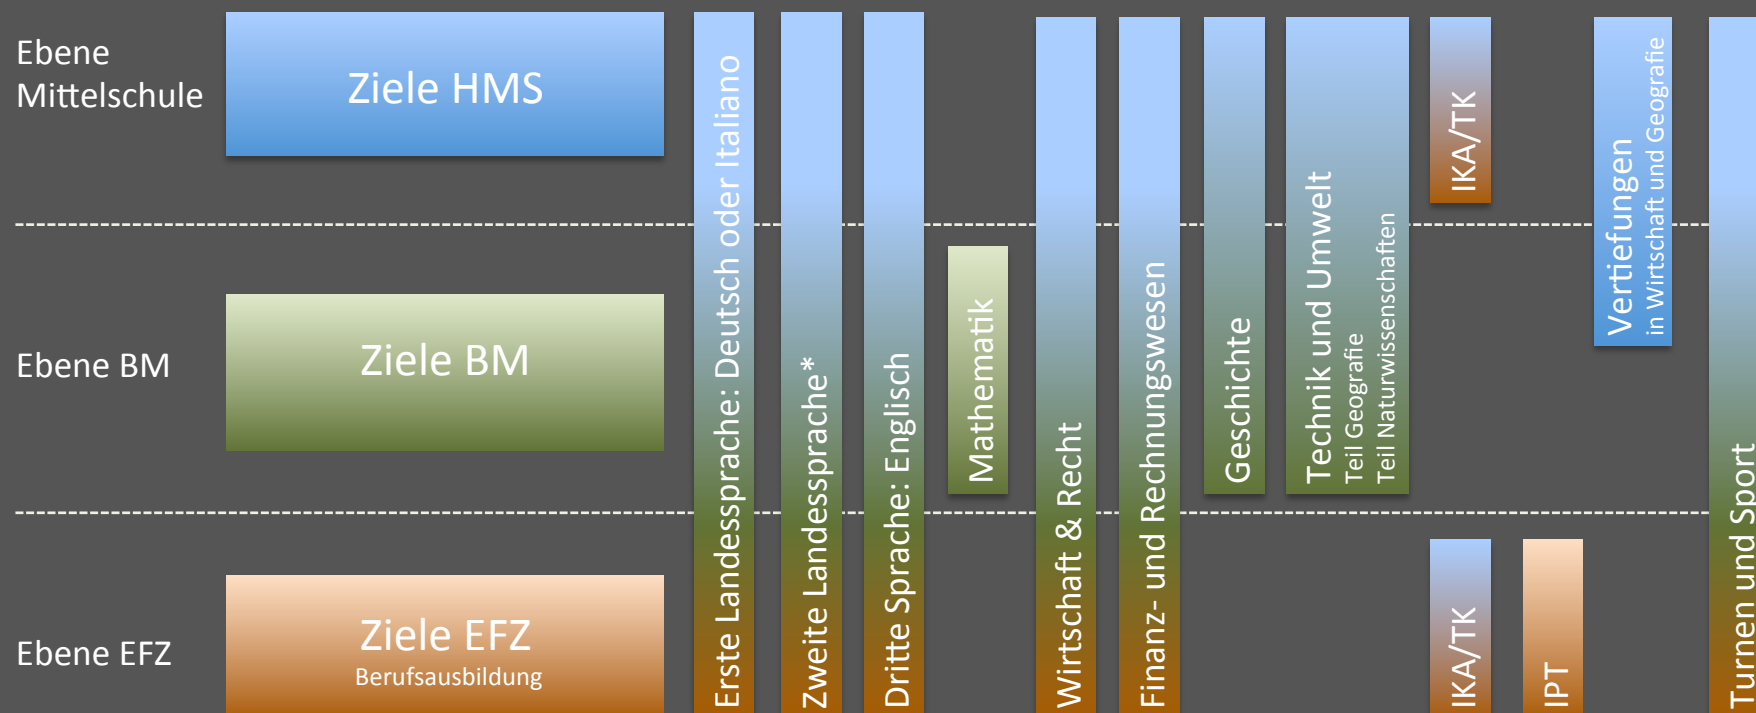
Ebene Mittelschule

Ziele HMS

Ebene BM

Ziele BM

Ebene EFZ

Ziele EFZ
Berufsausbildung

Erste Landessprache: Deutsch oder Italiano

Zweite Landessprache*

Dritte Sprache: Englisch

Mathematik

Wirtschaft & Recht

Finanz- und Rechnungswesen

Geschichte

Technik und Umwelt
Teil Geografie
Teil Naturwissenschaften

IKA/TK

IKA/TK

IPT

Vertiefungen
in Wirtschaft und Geografie

Turnen und Sport